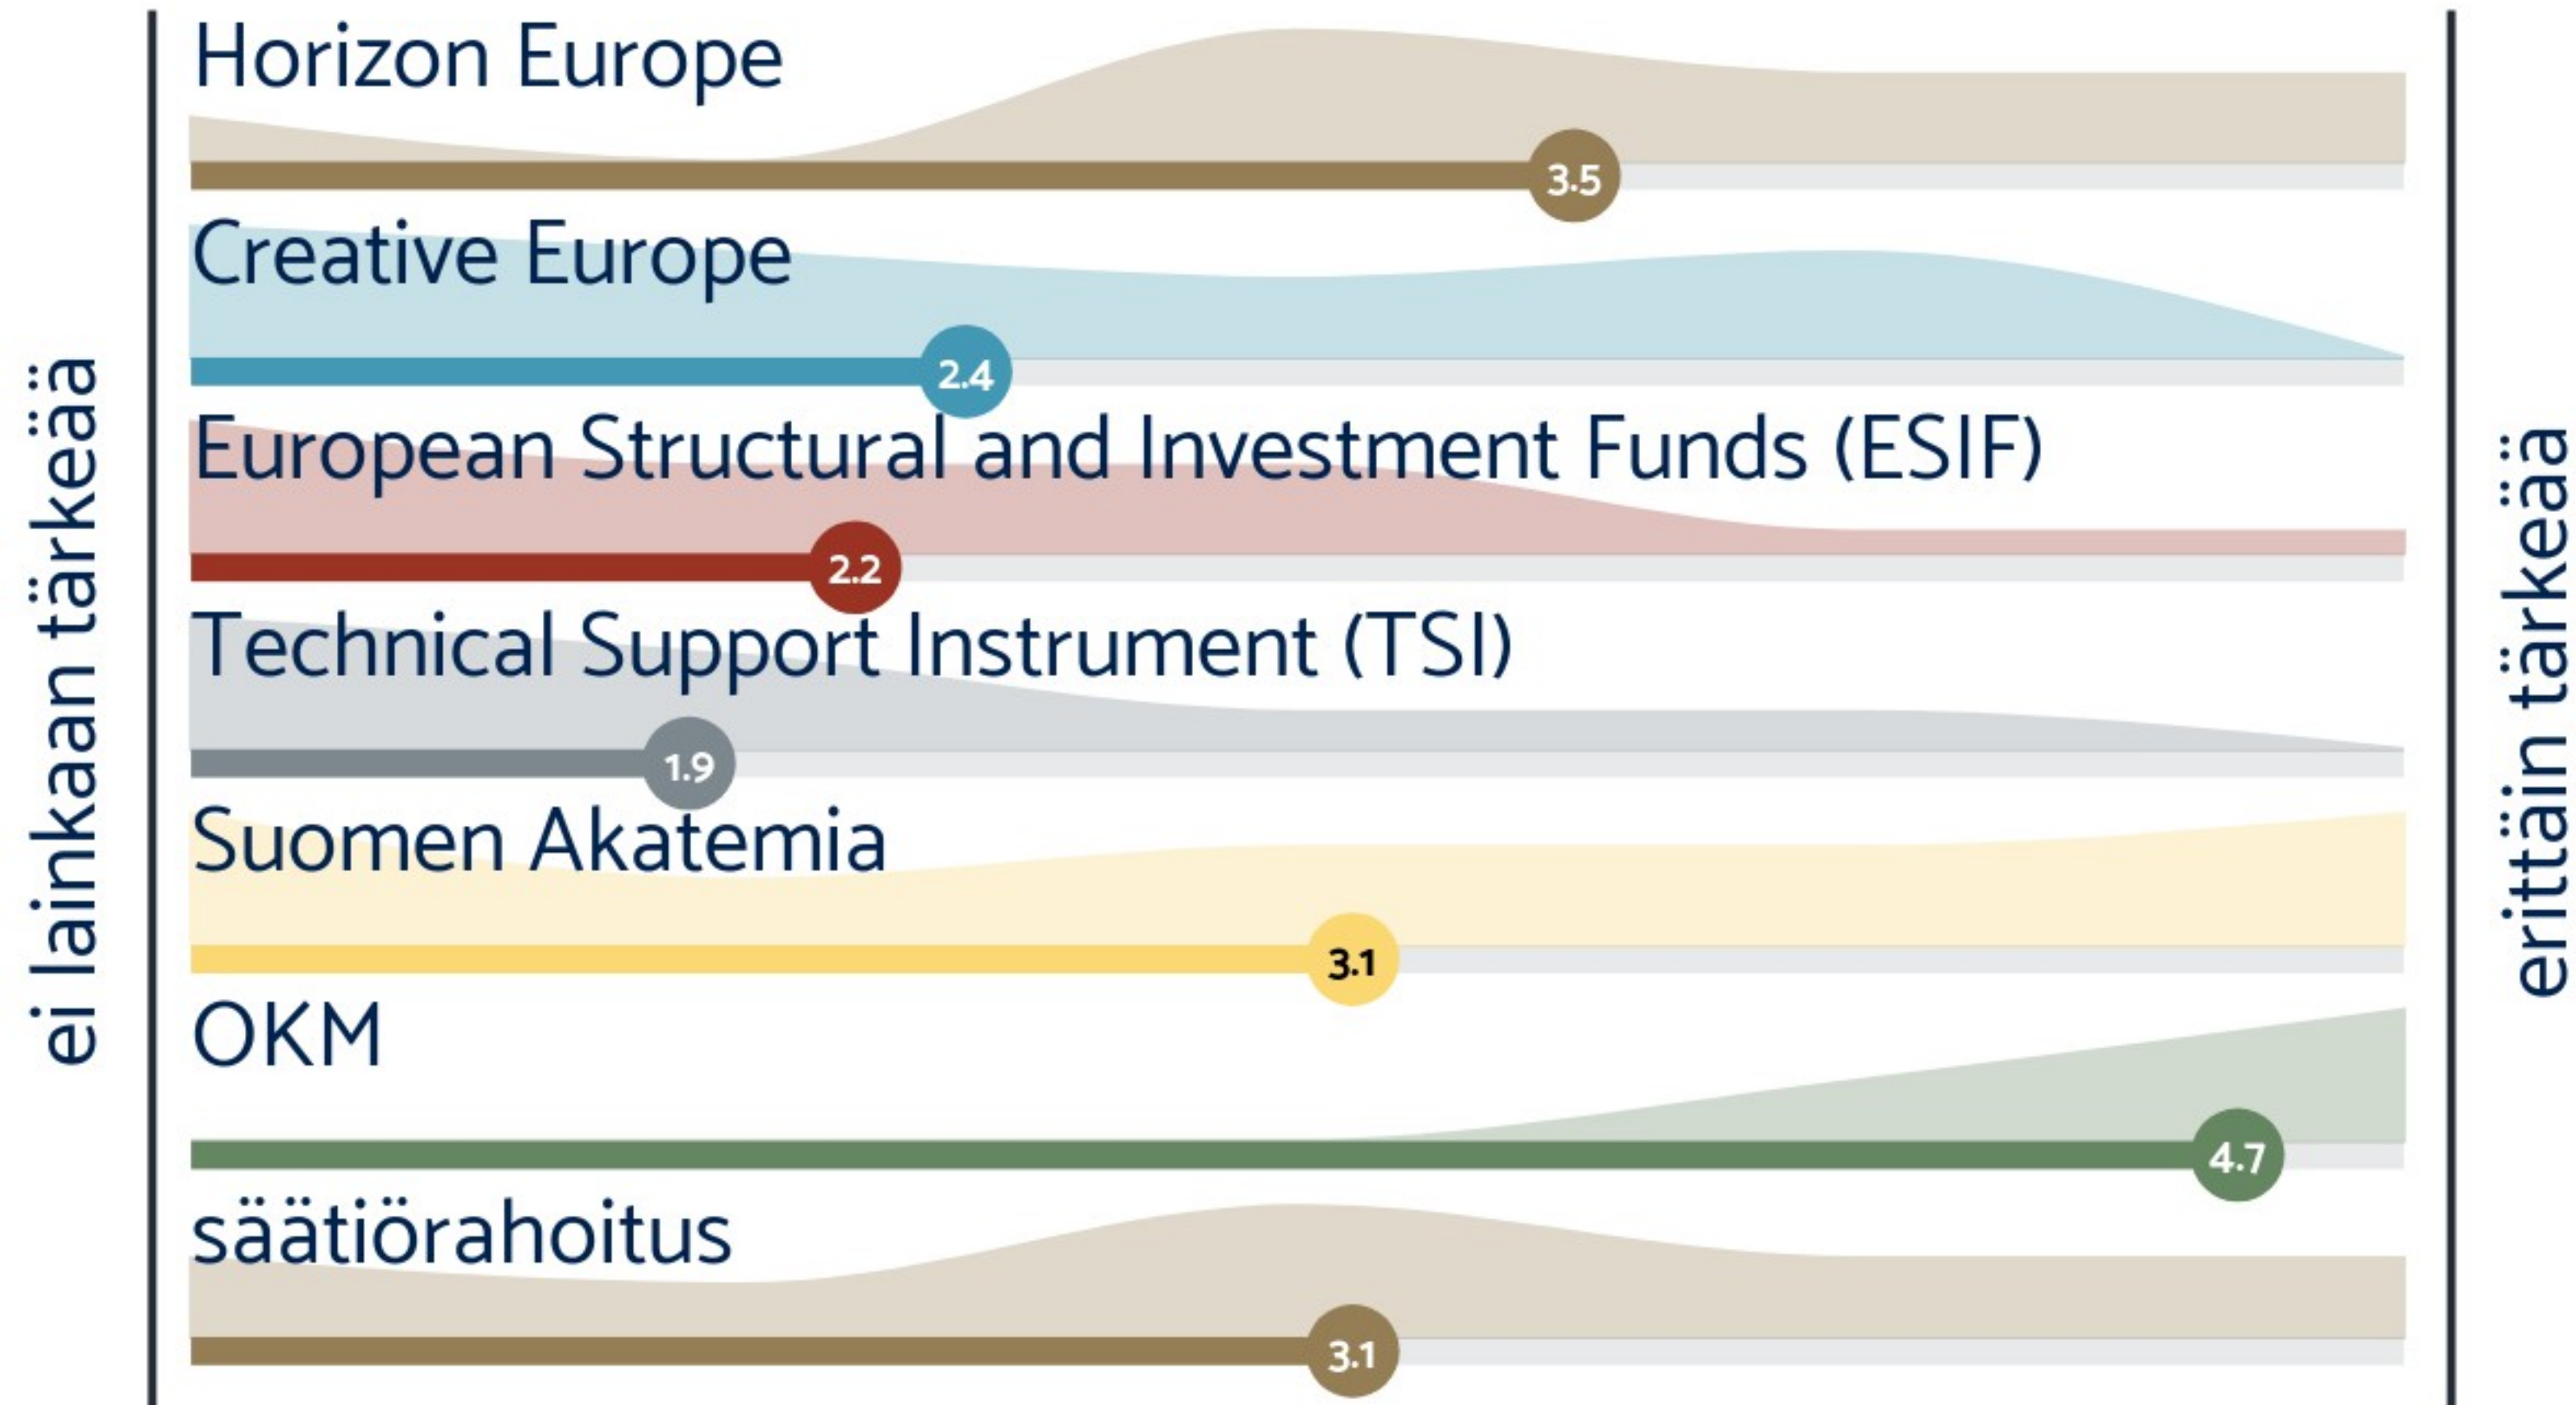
ei lainkaan tärkeää

Horizon Europe
3.5

Creative Europe
2.4

European Structural and Investment Funds (ESIF)
2.2

Technical Support Instrument (TSI)
1.9

Suomen Akatemia
3.1

OKM
4.7

säätiörahoitus
3.1

erittäin tärkeää